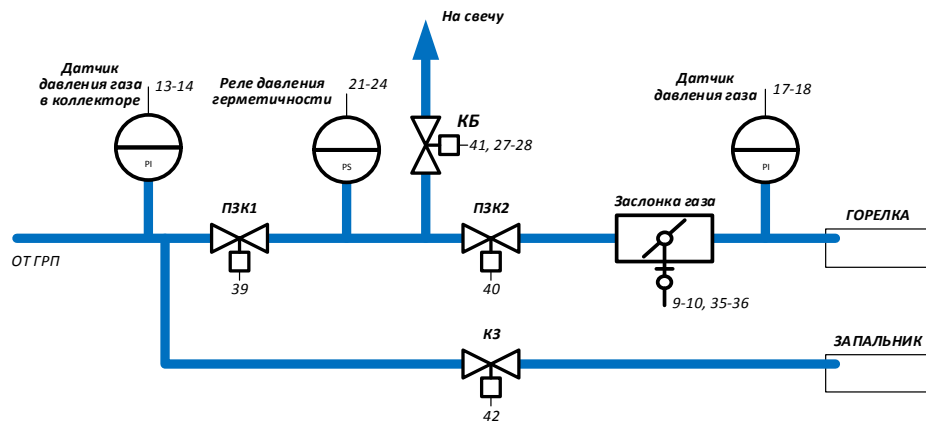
На свечу

Датчик давления газа в коллекторе

13-14

PI

Реле давления герметичности

21-24

PS

КБ

41, 27-28

Датчик давления газа

17-18

PI

ПЗК1

ПЗК2

Заслонка газа

ГОРЕЛКА

ОТ ГРП

39

40

9-10, 35-36

КЗ

ЗАПАЛЬНИК

42